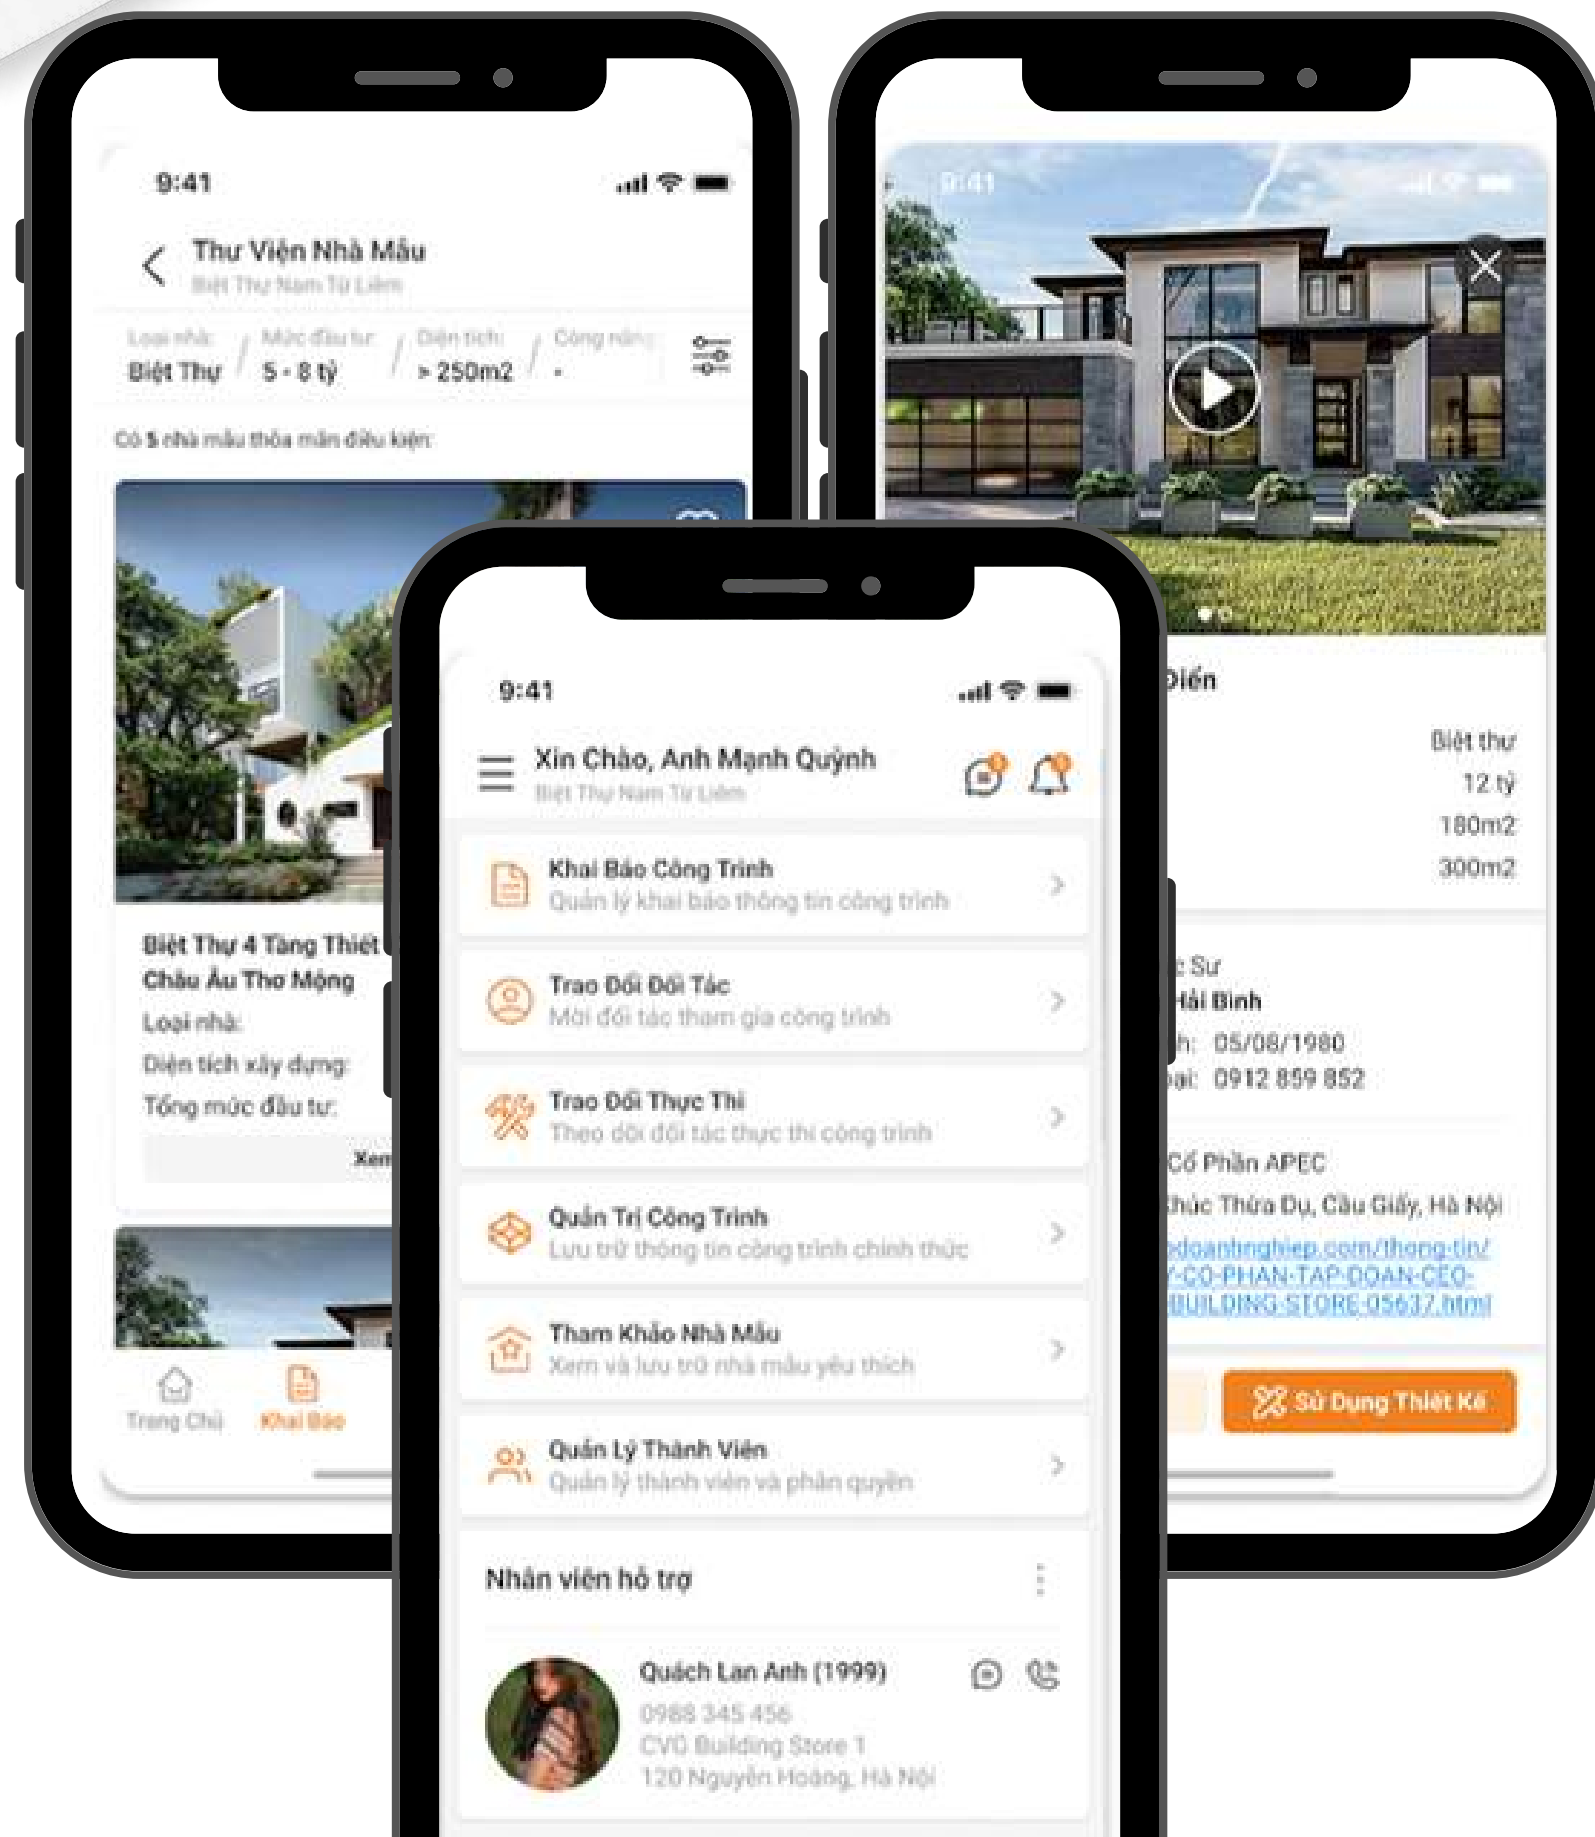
9:41

Thư Viện Nhà Mẫu
Biệt Thự Nam Từ Liêm

Loại nhà: Biệt Thự
Mức đầu tư: 5 - 8 tỷ
Diện tích: > 250m2
Công năng: -

Có 5 nhà mẫu thỏa mãn điều kiện:

Biệt Thự 4 Tầng Thiết
Châu Âu Thơ Mộng
Loại nhà:
Diện tích xây dựng:
Tổng mức đầu tư:
Xem

Trang Chủ
Khai Báo

9:41

Diến
Biệt thự
12 tỷ
180m2
300m2

Sư
Hải Bình
h: 05/08/1980
ại: 0912 859 852

Cổ Phần APEC
húc Thừa Dụ, Cầu Giấy, Hà Nội
doanhnghiep.com/thong-tin/
Y-CO-PHAN-TAP-DOAN-CEO-
BUILDING-STORE-05637.html

Sử Dụng Thiết Kế

9:41

Xin Chào, Anh Mạnh Quỳnh
Biệt Thự Nam Từ Liêm

Khai Báo Công Trình
Quản lý khai báo thông tin công trình

Trao Đổi Đối Tác
Mời đối tác tham gia công trình

Trao Đổi Thực Thi
Theo dõi đối tác thực thi công trình

Quản Trị Công Trình
Lưu trữ thông tin công trình chính thức

Tham Khảo Nhà Mẫu
Xem và lưu trữ nhà mẫu yêu thích

Quản Lý Thành Viên
Quản lý thành viên và phân quyền

Nhân viên hỗ trợ

Quách Lan Anh (1999)
0988 345 456
CVG Building Store 1
120 Nguyễn Hoàng, Hà Nội